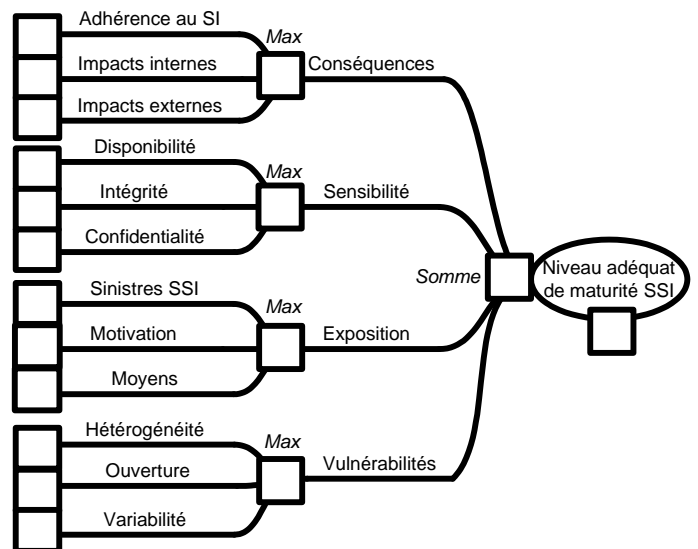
Adhérence au SI

Impacts internes

Impacts externes

Max

Conséquences

Disponibilité

Intégrité

Confidentialité

Max

Sensibilité

Sinistres SSI

Motivation

Moyens

Max

Exposition

Hétérogénéité

Ouverture

Variabilité

Max

Vulnérabilités

Somme

Niveau adéquat de maturité SSI